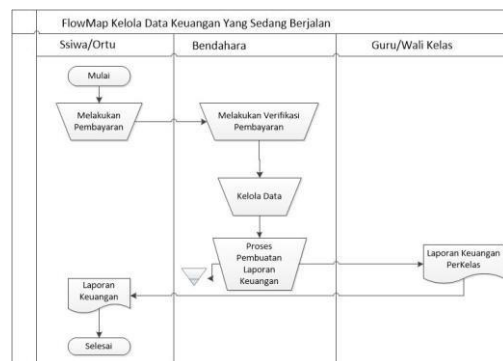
FlowMap Kelola Data Keuangan Yang Sedang Berjalan

Ssiwa/Ortu

Bendahara

Guru/Wali Kelas

Mulai

Melakukan Pembayaran

Melakukan Verifikasi Pembayaran

Kelola Data

Proses Pembuatan Laporan Keuangan

Laporan Keuangan PerKelas

Laporan Keuangan

Selesai